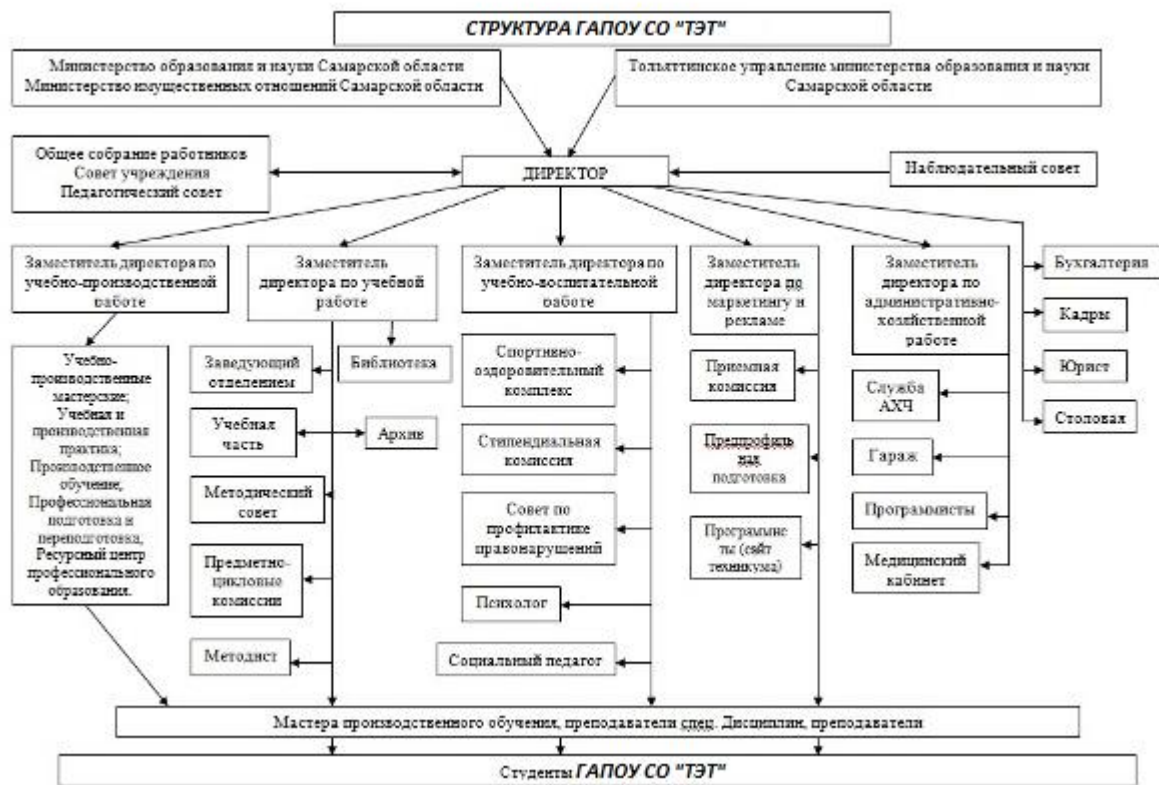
СТРУКТУРА ГАПОУ СО "ТЭТ"

Министерство образования и науки Самарской области
Министерство имущественных отношений Самарской области

Тольяттинское управление министерства образования и науки Самарской области

Общее собрание работников
Совет учреждения
Педагогический совет

ДИРЕКТОР

Наблюдательный совет

Заместитель директора по учебно-производственной работе

Заместитель директора по учебной работе

Заместитель директора по учебно-воспитательной работе

Заместитель директора по маркетингу и рекламе

Заместитель директора по административно-хозяйственной работе

Бухгалтерия

Кадры

Юрист

Столовая

Учебно-производственные мастерские; Учебная и производственная практика; Производственное обучение, Профессиональная подготовка и переподготовка, Ресурсный центр профессионального образования.

Заведующий отделением

Библиотека

Учебная часть

Архив

Методический совет

Предметно-цикловые комиссии

Методист

Спортивно-оздоровительный комплекс

Стипендиальная комиссия

Совет по профилактике правонарушений

Психолог

Социальный педагог

Приемная комиссия

Предпрофильная подготовка

Программисты (сайт техникума)

Служба АХЧ

Гараж

Программисты

Медицинский кабинет

Мастера производственного обучения, преподаватели спец. Дисциплин, преподаватели

Студенты ГАПОУ СО "ТЭТ"